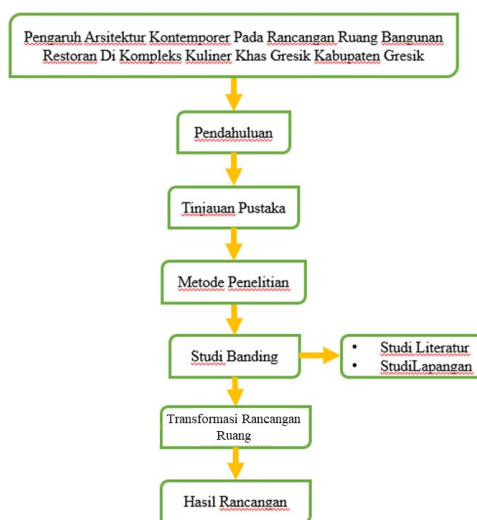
Pengaruh Arsitektur Kontemporer Pada Rancangan Ruang Bangunan Restoran Di Kompleks Kuliner Khas Gresik Kabupaten Gresik

Pendahuluan

Tinjauan Pustaka

Metode Penelitian

Studi Banding

• Studi Literatur
• StudiLapangan

Transformasi Rancangan Ruang

Hasil Rancangan